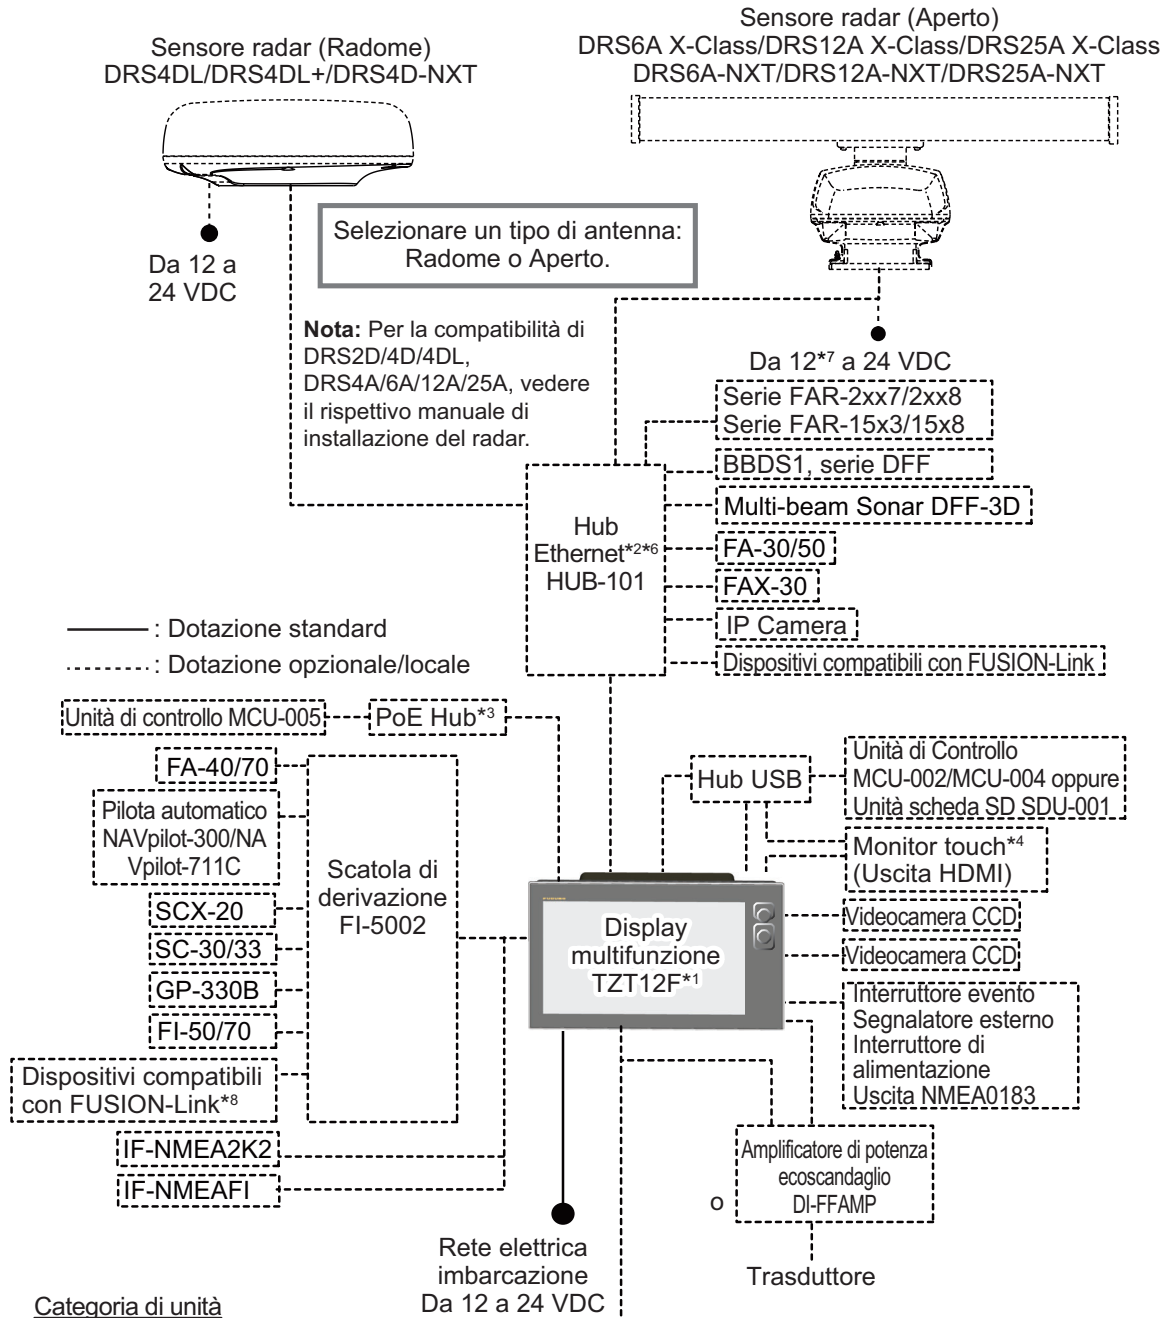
Sensore radar (Radome)
DRS4DL/DRS4DL+/DRS4D-NXT

Sensore radar (Aperto)
DRS6A X-Class/DRS12A X-Class/DRS25A X-Class
DRS6A-NXT/DRS12A-NXT/DRS25A-NXT

Da 12 a 24 VDC

Selezionare un tipo di antenna: Radome o Aperto.

**Nota:** Per la compatibilità di DRS2D/4D/4DL, DRS4A/6A/12A/25A, vedere il rispettivo manuale di installazione del radar.

Da 12*7 a 24 VDC

Serie FAR-2xx7/2xx8
Serie FAR-15x3/15x8

BBDS1, serie DFF

Multi-beam Sonar DFF-3D

Hub Ethernet*2*6 HUB-101

FA-30/50

FAX-30

IP Camera

Dispositivi compatibili con FUSION-Link

: Dotazione standard
: Dotazione opzionale/locale

Unità di controllo MCU-005

PoE Hub*3

FA-40/70

Pilota automatico NAVpilot-300/NAVpilot-711C

Scatola di derivazione FI-5002

SCX-20

SC-30/33

GP-330B

FI-50/70

Dispositivi compatibili con FUSION-Link*8

IF-NMEA2K2

IF-NMEAFI

Hub USB

Unità di Controllo MCU-002/MCU-004 oppure Unità scheda SD SDU-001

Monitor touch*4 (Uscita HDMI)

Display multifunzione TZT12F*1

Videocamera CCD

Videocamera CCD

Interruttore evento
Segnalatore esterno
Interruttore di alimentazione
Uscita NMEA0183

Amplificatore di potenza ecoscandaglio DI-FFAMP

o

Trasduttore

Rete elettrica imbarcazione
Da 12 a 24 VDC

Categoria di unità